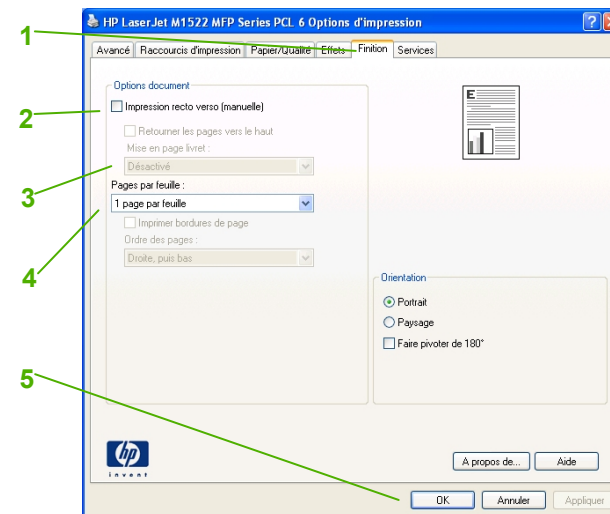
HP LaserJet M1522 MFP Series PCL 6 Options d'impression

?

Avancé | Raccourcis d'impression | Papier/Qualité | Effets | Finition | Services

1

2

3

4

5

Options document

Impression recto verso (manuelle)

Retourner les pages vers le haut

Mise en page livret :

Désactivé

Pages par feuille :

1 page par feuille

Imprimer bordures de page

Ordre des pages :

Droite, puis bas

Orientation

Portrait

Paysage

Faire pivoter de 180°

hp
invent

A propos de...

Aide

OK

Annuler

Appliquer